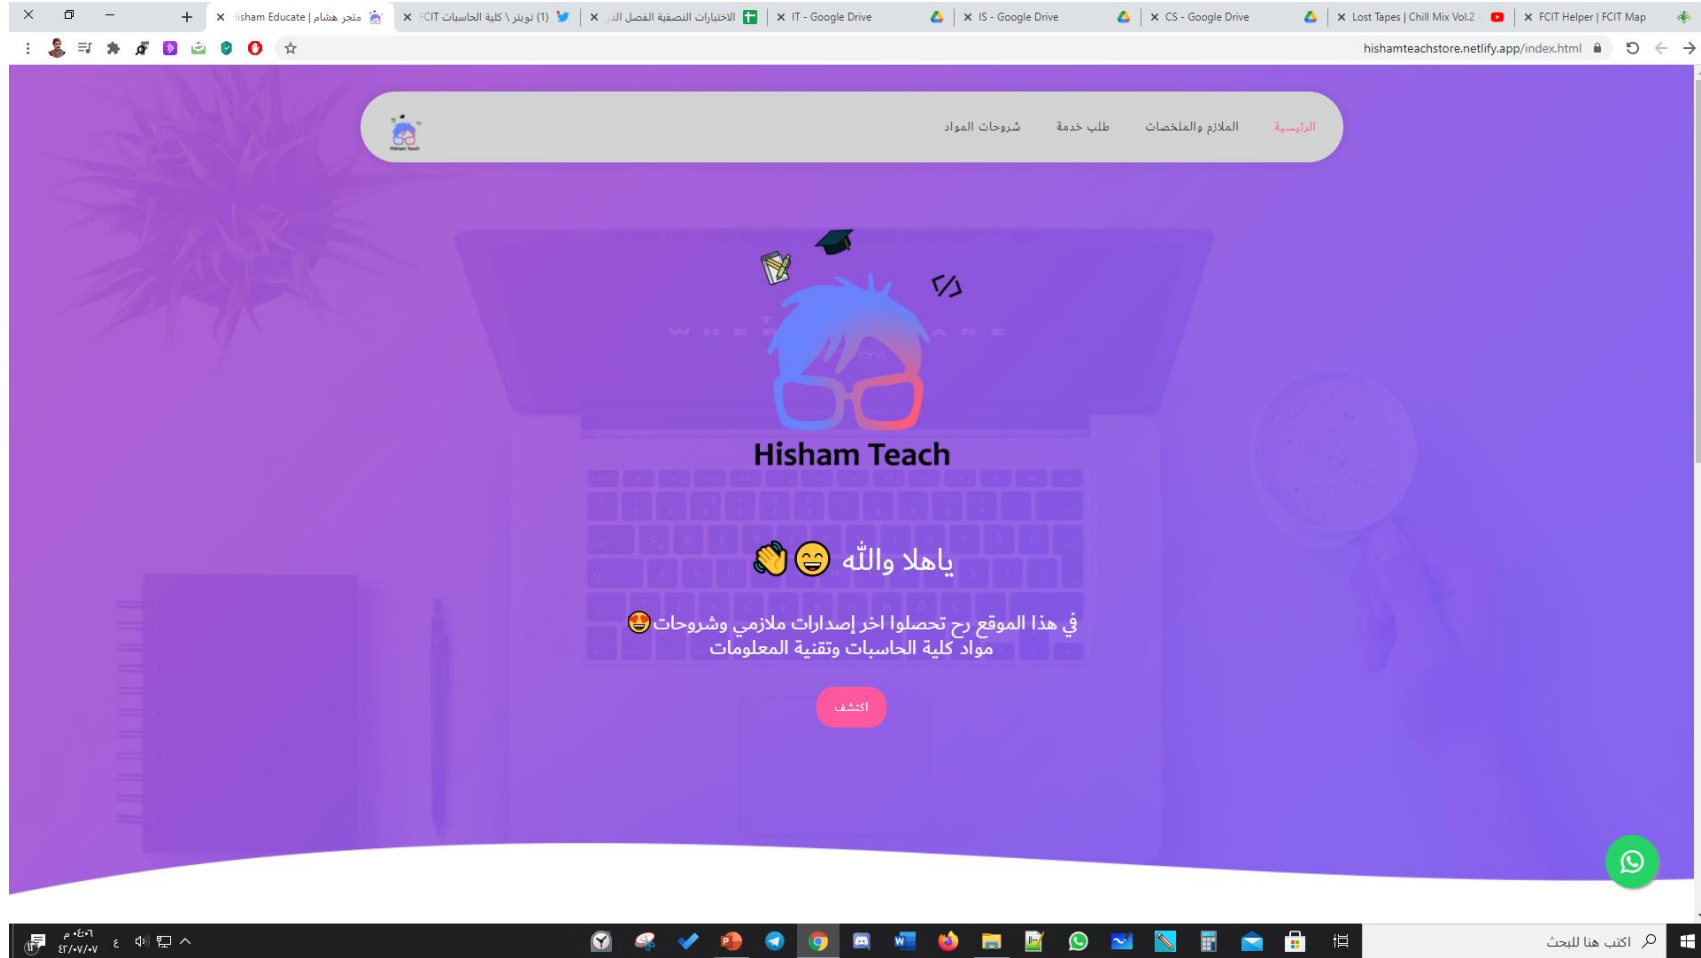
متجر هشام | Hisham Educate
(1) تويتر \ كلية الحاسبات FCIT
الاختبارات النصفية الفصل الد
IT - Google Drive
IS - Google Drive
CS - Google Drive
Lost Tapes | Chill Mix Vol.2
FCIT Helper | FCIT Map

hishamteachstore.netlify.app/index.html

الرئيسية
الملازم والملخصات
طلب خدمة
شروحات المواد

Hisham Teach

ياهلا والله 😄👋

في هذا الموقع رح تحصلوا اخر إصدارات ملازمي وشروحات 🤩 مواد كلية الحاسبات وتقنية المعلومات

اكتشف

اكتب هنا للبحث
٠٦:٤٠ م
٤٢/٠٧/٠٧
ع